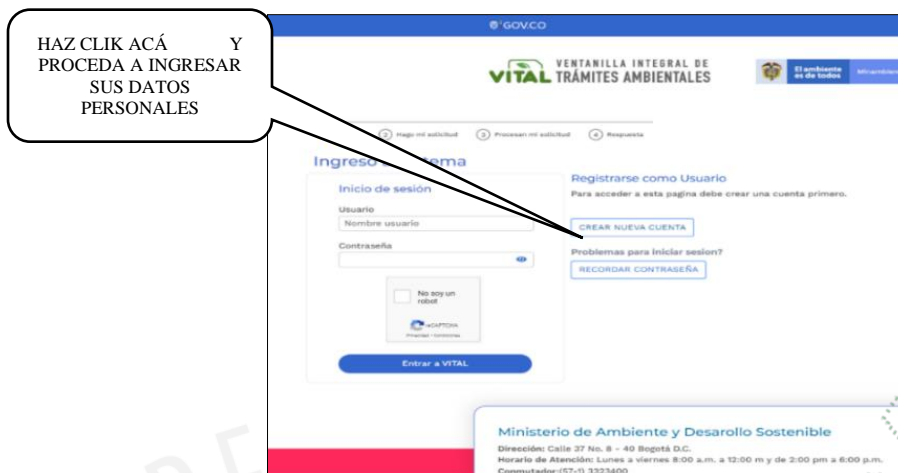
HAZ CLIK ACÁ Y PROCEDA A INGRESAR SUS DATOS PERSONALES

GOV.CO

VITAL VENTANILLA INTEGRAL DE TRÁMITES AMBIENTALES

El ambiente es de todos

Minambiente

2 Hago mi solicitud 3 Procesan mi solicitud 4 Respuesta

Ingreso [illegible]ema

Inicio de sesión

Usuario

Nombre usuario

Contraseña

No soy un robot

reCAPTCHA

Privacidad - Condiciones

Entrar a VITAL

Registrarse como Usuario

Para acceder a esta pagina debe crear una cuenta primero.

CREAR NUEVA CUENTA

Problemas para iniciar sesion?

RECORDAR CONTRASEÑA

Ministerio de Ambiente y Desarrollo Sostenible

Dirección: Calle 37 No. 8 - 40 Bogotá D.C.

Horario de Atención: Lunes a viernes 8:00 a.m. a 12:00 m y de 2:00 pm a 6:00 p.m.

Conmutador:(57-1) 3323400